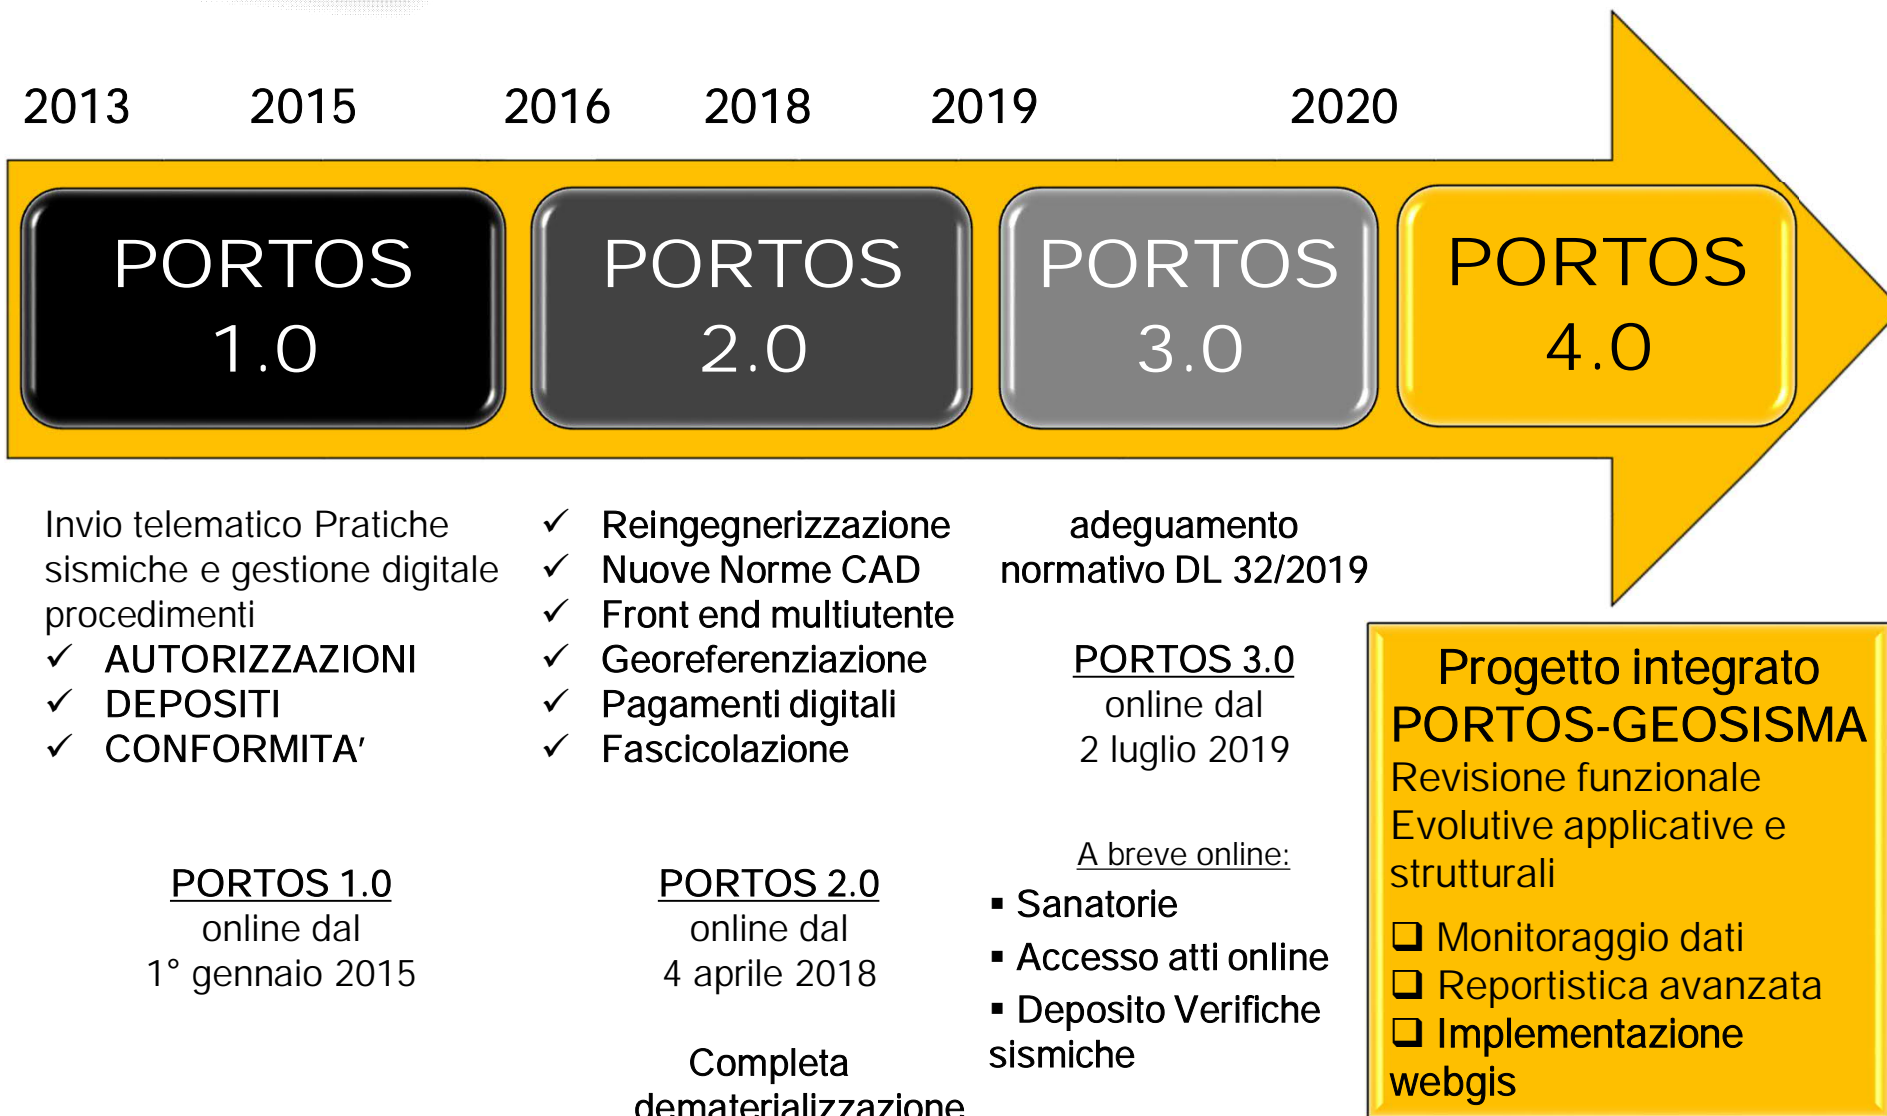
2013 2015 2016 2018 2019 2020

PORTOS 1.0

PORTOS 2.0

PORTOS 3.0

PORTOS 4.0

Invio telematico Pratiche sismiche e gestione digitale procedimenti
✓ AUTORIZZAZIONI
✓ DEPOSITI
✓ CONFORMITA'

PORTOS 1.0
online dal
1° gennaio 2015

✓ Reingegnerizzazione
✓ Nuove Norme CAD
✓ Front end multiutente
✓ Georeferenziazione
✓ Pagamenti digitali
✓ Fascicolazione

PORTOS 2.0
online dal
4 aprile 2018

Completa
dematerializzazione

adeguamento normativo DL 32/2019

PORTOS 3.0
online dal
2 luglio 2019

A breve online:
▪ Sanatorie
▪ Accesso atti online
▪ Deposito Verifiche sismiche

Progetto integrato
PORTOS-GEOSISMA
Revisione funzionale
Evolutive applicative e strutturali
❑ Monitoraggio dati
❑ Reportistica avanzata
❑ Implementazione webgis